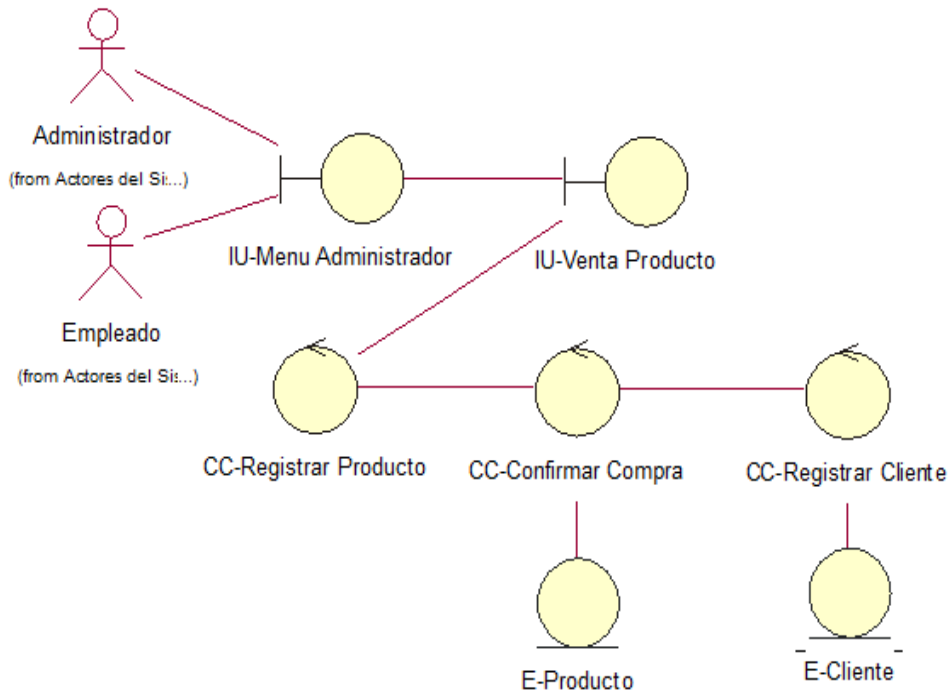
Administrador

(from Actores del Si...)

Empleado

(from Actores del Si...)

IU-Menu Administrador

IU-Venta Producto

CC-Registrar Producto

CC-Confirmar Compra

CC-Registrar Cliente

E-Producto

E-Cliente